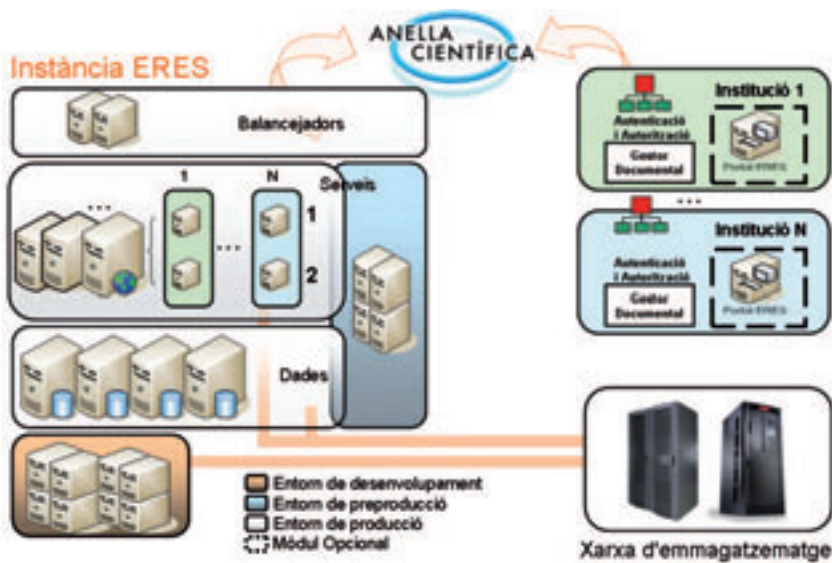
ANELLA CIENTÍFICA

Instància ERES

Balancejadors

1

N

Serveis

...

...

1

2

Dades

Institució 1

Autenticació i Autorització

Gestor Documental

Portal ERES

...

Institució N

Autenticació i Autorització

Gestor Documental

Portal ERES

Entorn de desenvolupament
Entorn de preproducció
Entorn de producció
Mòdul Opcional

Xarxa d'emmagatzematge